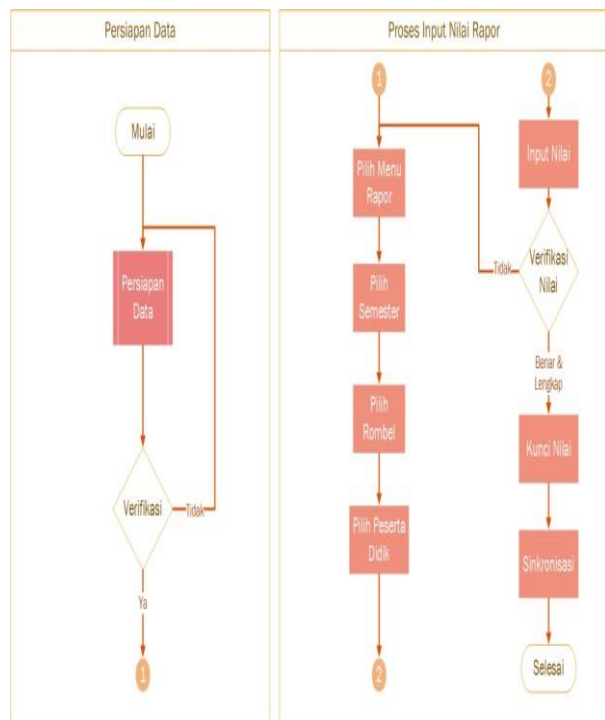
Persiapan Data

Mulai

Persiapan Data

Verifikasi

Tidak

Ya

1

Proses Input Nilai Rapor

1

Pilih Menu Rapor

Pilih Semester

Pilih Rombel

Pilih Peserta Didik

2

2

Input Nilai

Verifikasi Nilai

Tidak

Benar & Lengkap

Kunci Nilai

Sinkronisasi

Selesai